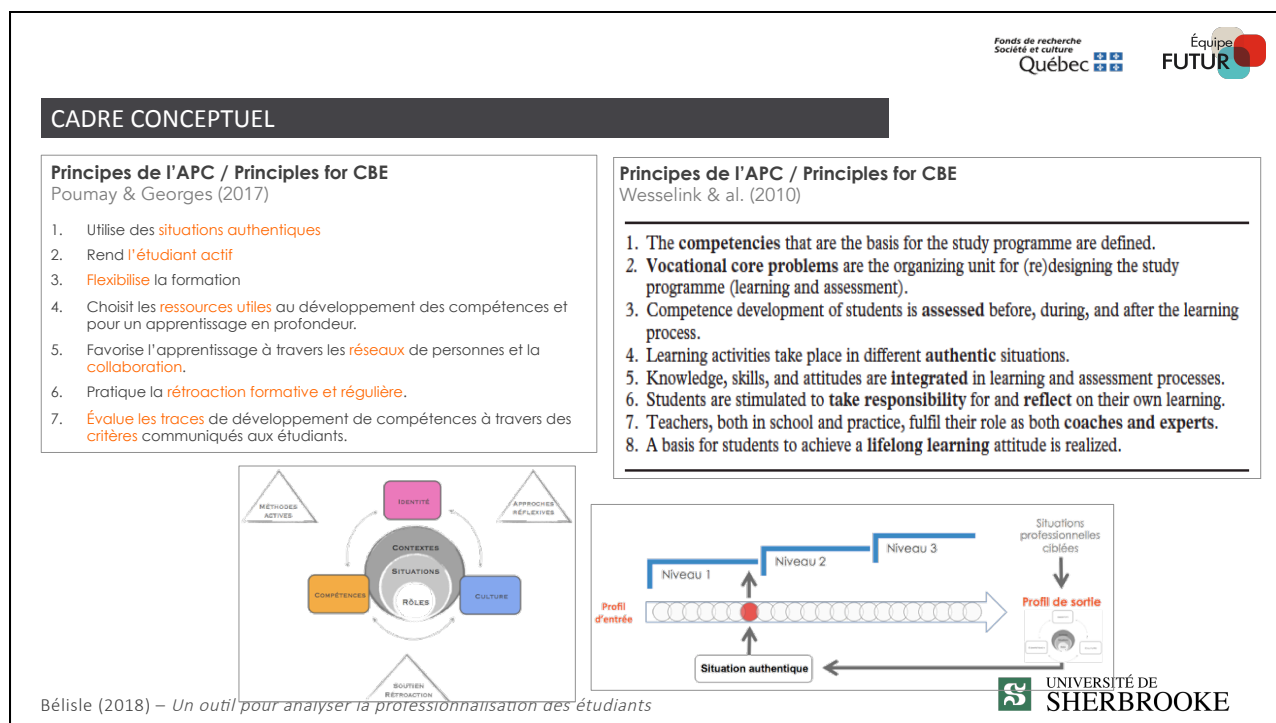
Fonds de recherche
Société et culture
Québec

Équipe
FUTUR

CADRE CONCEPTUEL

Principes de l'APC / Principles for CBE
Poumay & Georges (2017)

1. Utilise des situations authentiques
2. Rend l'étudiant actif
3. Flexibilise la formation
4. Choisit les ressources utiles au développement des compétences et pour un apprentissage en profondeur.
5. Favorise l'apprentissage à travers les réseaux de personnes et la collaboration.
6. Pratique la rétroaction formative et régulière.
7. Évalue les traces de développement de compétences à travers des critères communiqués aux étudiants.

Principes de l'APC / Principles for CBE
Wesselink & al. (2010)

1. The competencies that are the basis for the study programme are defined.
2. Vocational core problems are the organizing unit for (re)designing the study programme (learning and assessment).
3. Competence development of students is assessed before, during, and after the learning process.
4. Learning activities take place in different authentic situations.
5. Knowledge, skills, and attitudes are integrated in learning and assessment processes.
6. Students are stimulated to take responsibility for and reflect on their own learning.
7. Teachers, both in school and practice, fulfil their role as both coaches and experts.
8. A basis for students to achieve a lifelong learning attitude is realized.

Méthodes actives
Identité
Approches réflexives
Contextes
Situations
Rôles
Compétences
Culture
Soutien
Rétroaction

Situations professionnelles ciblées
Niveau 1
Niveau 2
Niveau 3
Profil d'entrée
Profil de sortie
Situation authentique

Bélisle (2018) – Un outil pour analyser la professionnalisation des étudiants

UNIVERSITÉ DE SHERBROOKE